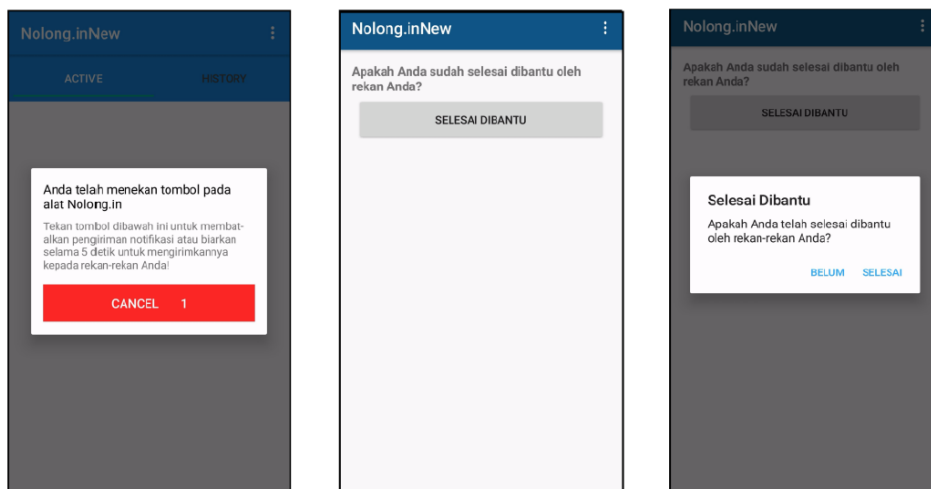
Nolong.inNew

ACTIVE HISTORY

Anda telah menekan tombol pada alat Nolong.in

Tekan tombol dibawah ini untuk membatalkan pengiriman notifikasi atau biarkan selama 5 detik untuk mengirimkannya kepada rekan-rekan Anda!

CANCEL 1

Nolong.inNew

Apakah Anda sudah selesai dibantu oleh rekan Anda?

SELESAI DIBANTU

Nolong.inNew

Apakah Anda sudah selesai dibantu oleh rekan Anda?

SELESAI DIBANTU

Selesai Dibantu

Apakah Anda telah selesai dibantu oleh rekan-rekan Anda?

BELUM SELESAI